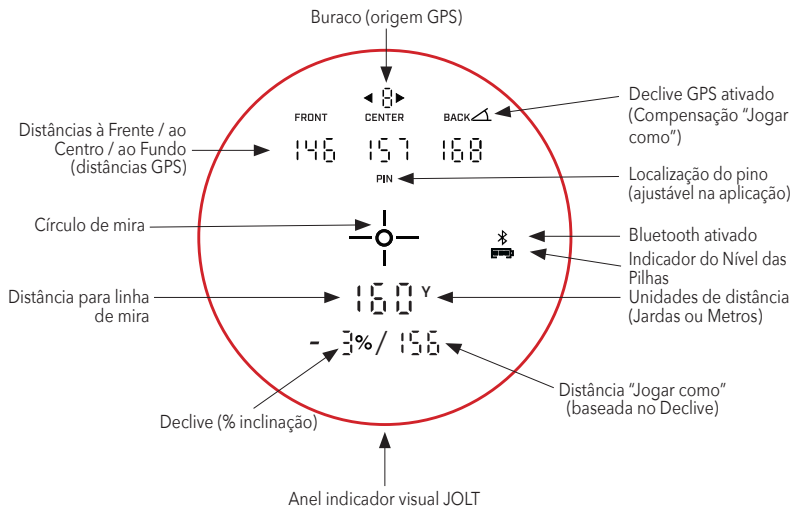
Buraco (origem GPS)

8

FRONT

CENTER

BACK

Declive GPS ativado (Compensação "Jogar como")

Distâncias à Frente / ao Centro / ao Fundo (distâncias GPS)

146

157

168

PIN

Localização do pino (ajustável na aplicação)

Círculo de mira

Bluetooth ativado

Indicador do Nível das Pilhas

Distância para linha de mira

160

Y

Unidades de distância (Jardas ou Metros)

- 3%/ 156

Distância "Jogar como" (baseada no Declive)

Declive (% inclinação)

Anel indicador visual JOLT